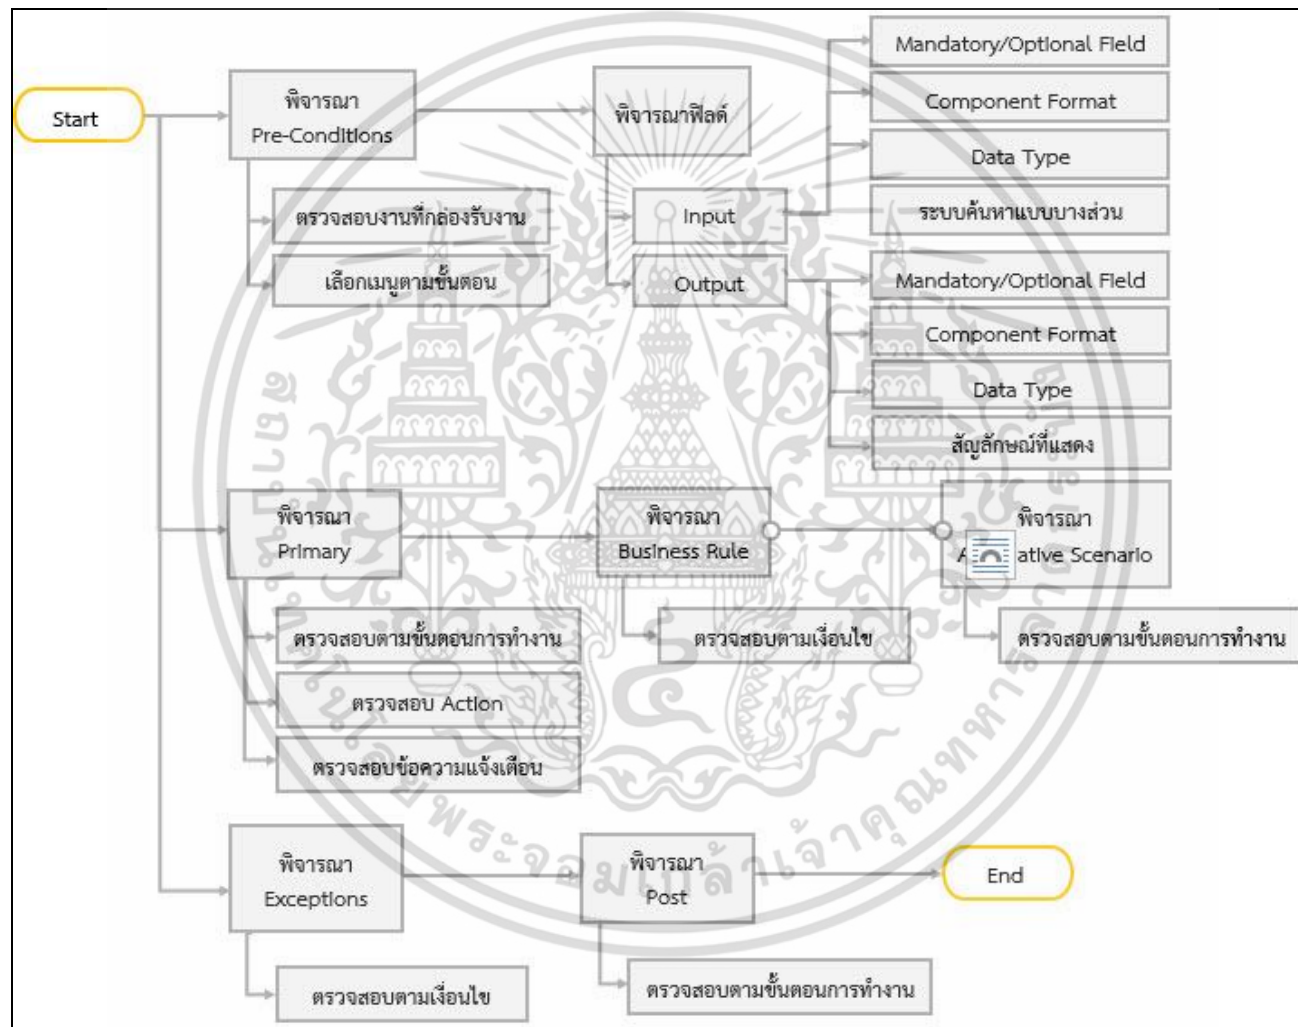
Start

พิจารณา Pre-Conditions

ตรวจสอบงานที่กล่องรับงาน

เลือกเมนูตามขั้นตอน

พิจารณาฟิลด์

Input

Output

Mandatory/Optional Field

Component Format

Data Type

ระบบค้นหาแบบบางส่วน

Mandatory/Optional Field

Component Format

Data Type

สัญลักษณ์ที่แสดง

พิจารณา Primary

ตรวจสอบตามขั้นตอนการทำงาน

ตรวจสอบ Action

ตรวจสอบข้อความแจ้งเตือน

พิจารณา Business Rule

ตรวจสอบตามเงื่อนไข

พิจารณา A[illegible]ative Scenario

ตรวจสอบตามขั้นตอนการทำงาน

พิจารณา Exceptions

ตรวจสอบตามเงื่อนไข

พิจารณา Post

ตรวจสอบตามขั้นตอนการทำงาน

End

พระจอมเกล้าเจ้าคุณทหาร